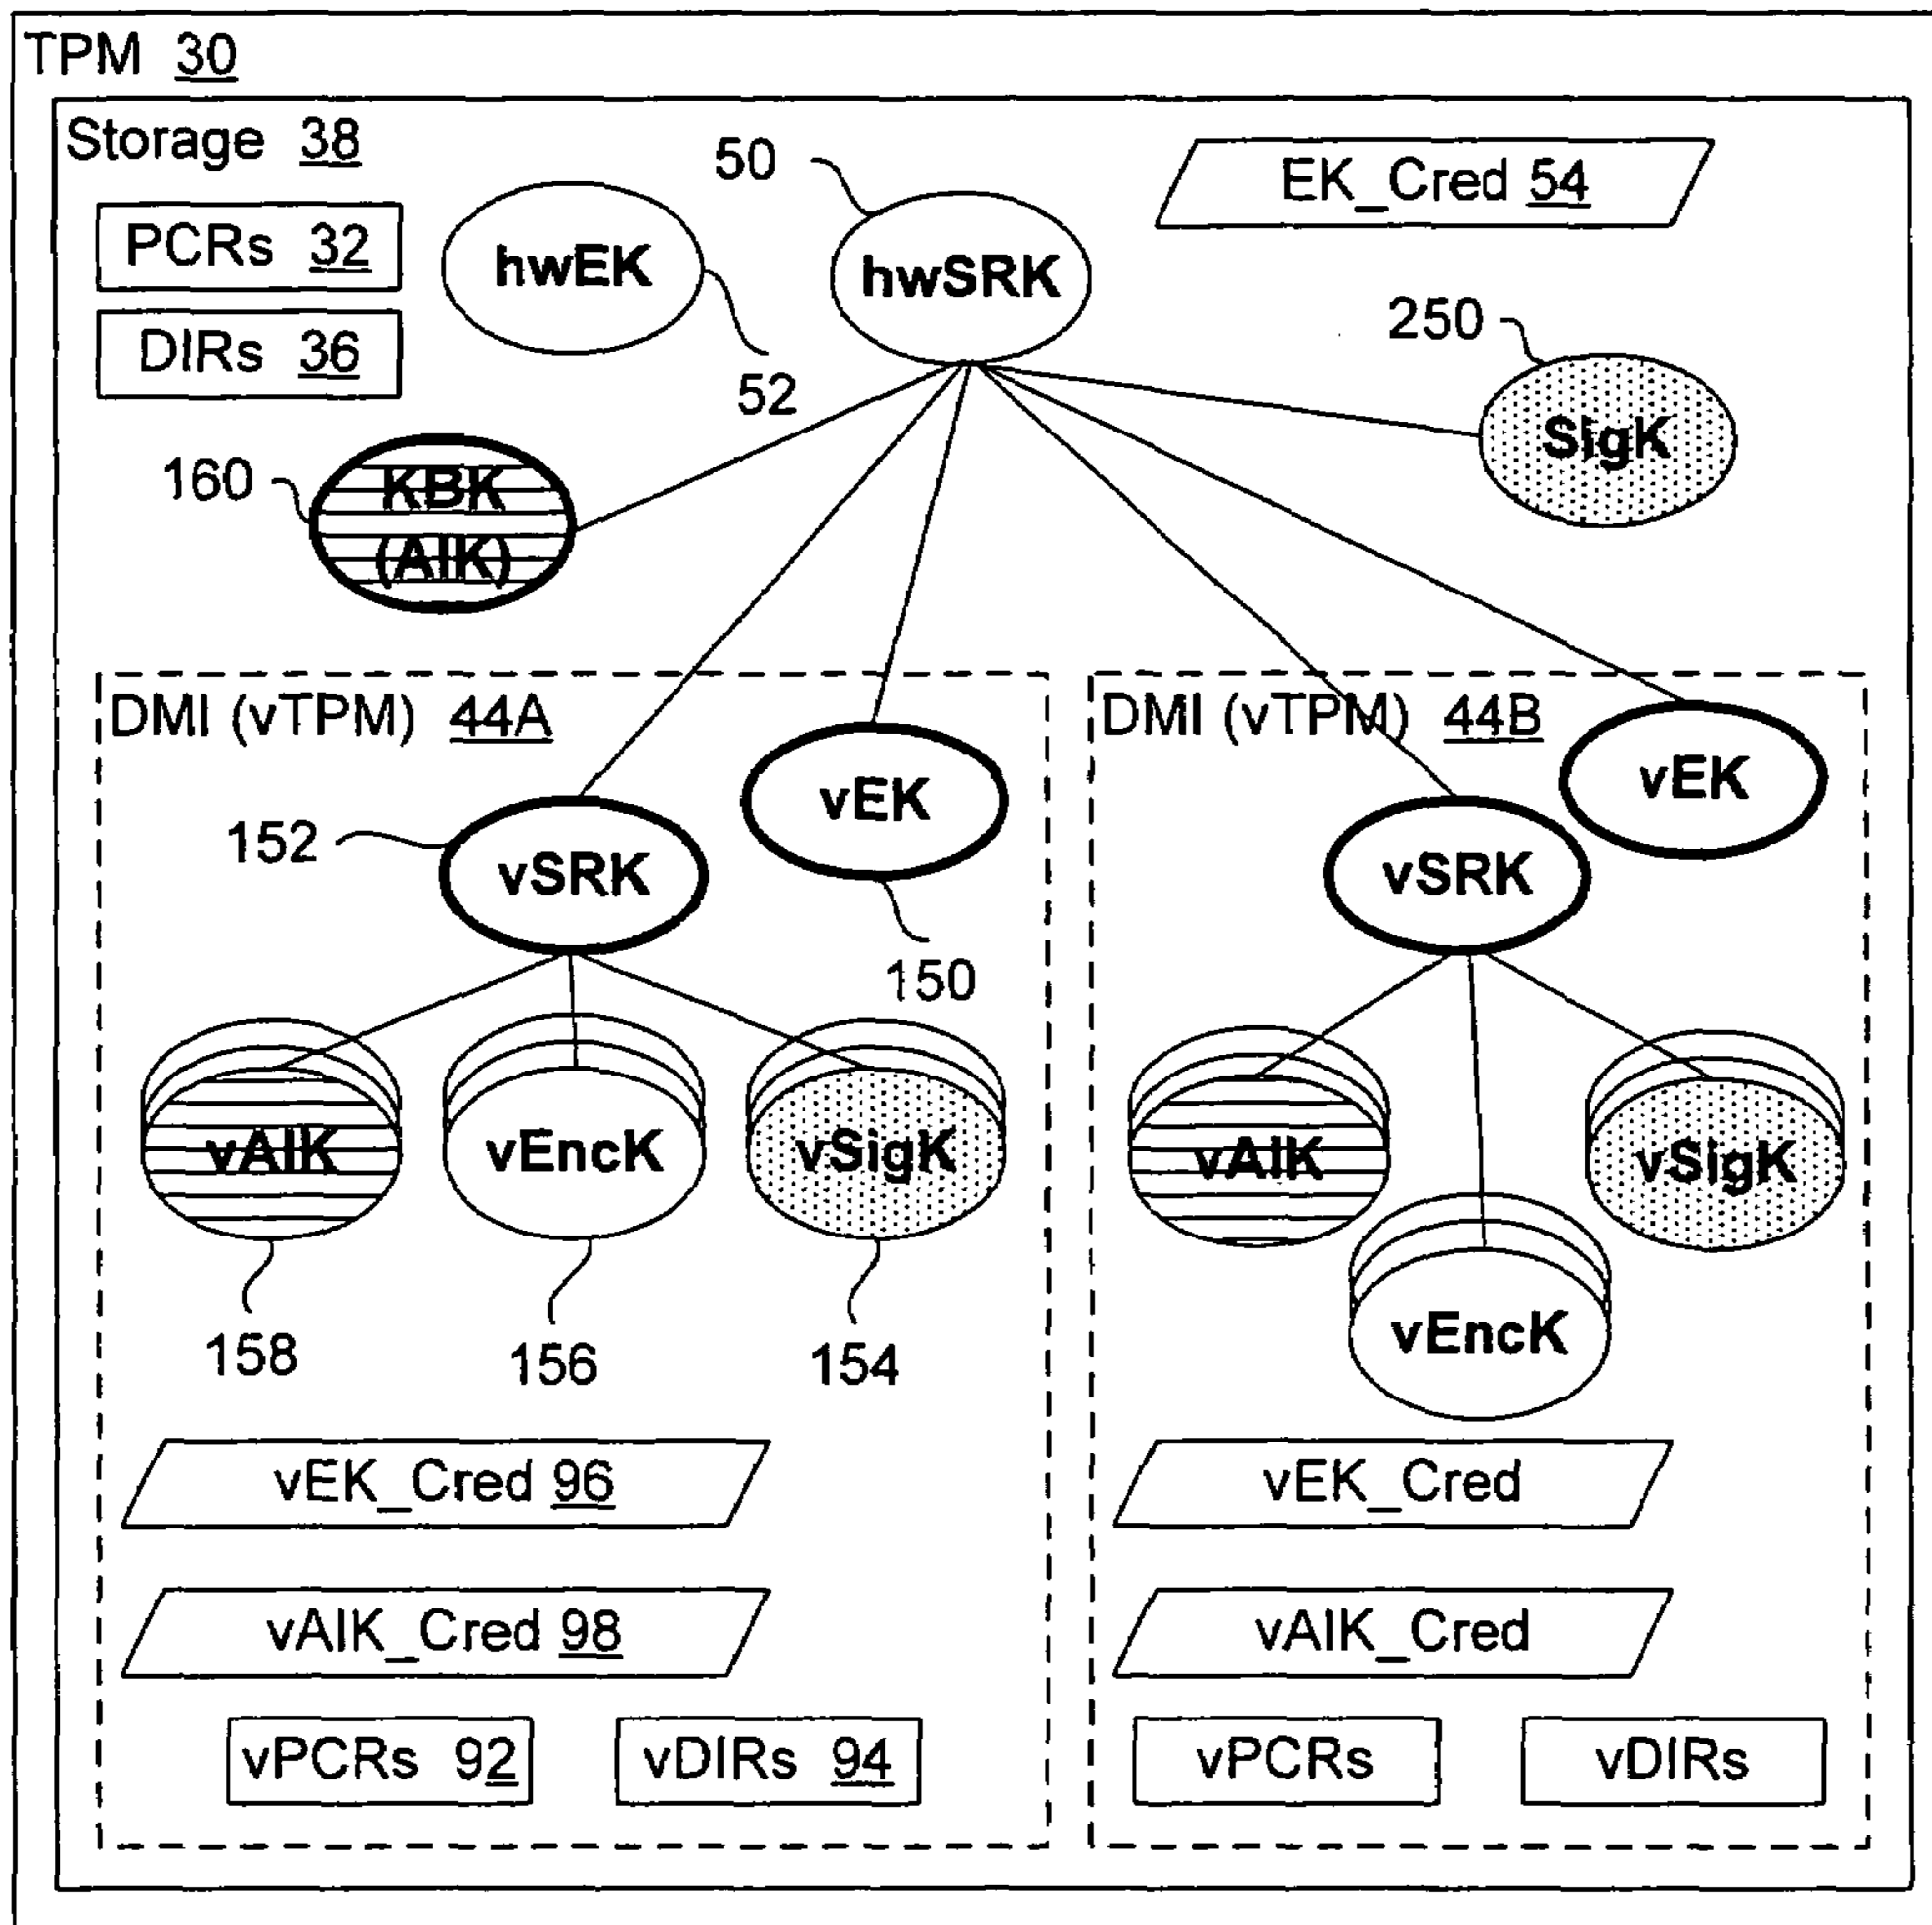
TPM 30

Storage 38

50

EK_Cred 54

PCRs 32

hwEK

hwSRK

DIRs 36

250

52

SigK

160

KBK (AIK)

DMI (vTPM) 44A

DMI (vTPM) 44B

vEK

vEK

152

vSRK

vSRK

150

vAIK

vEncK

vSigK

vAIK

vSigK

vEncK

158

156

154

vEK_Cred 96

vEK_Cred

vAIK_Cred 98

vAIK_Cred

vPCRs 92

vDIRs 94

vPCRs

vDIRs